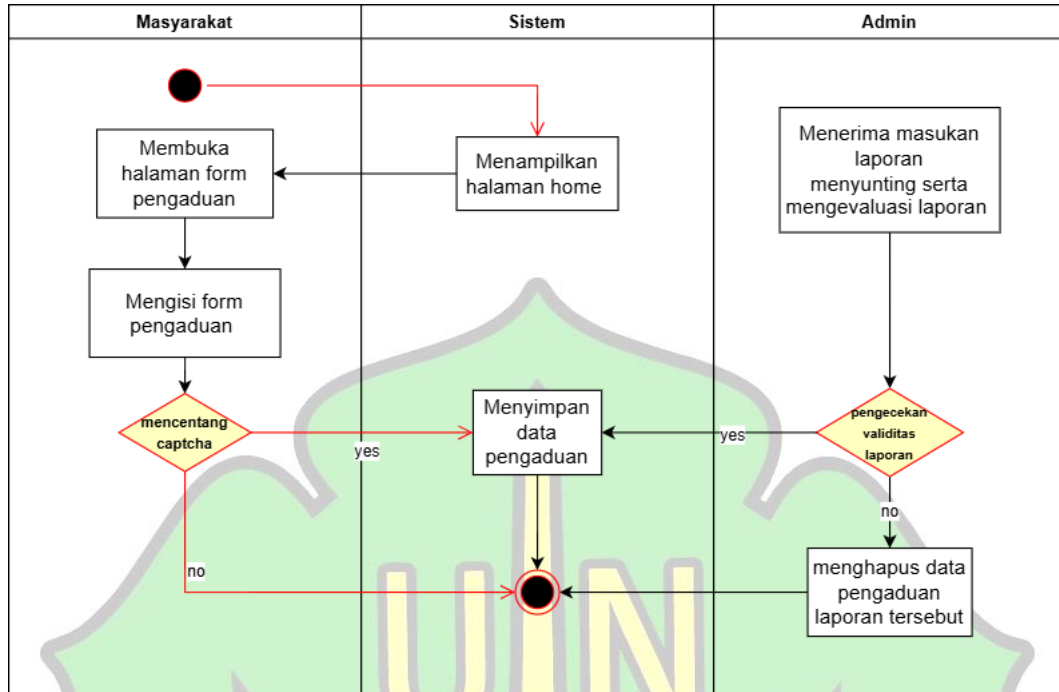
| Masyarakat | Sistem | Admin |
|---|---|---|

Membuka halaman form pengaduan

Menampilkan halaman home

Menerima masukan laporan menyunting serta mengevaluasi laporan

Mengisi form pengaduan

mencentang captcha

yes

Menyimpan data pengaduan

yes

pengecekan validitas laporan

no

no

menghapus data pengaduan laporan tersebut